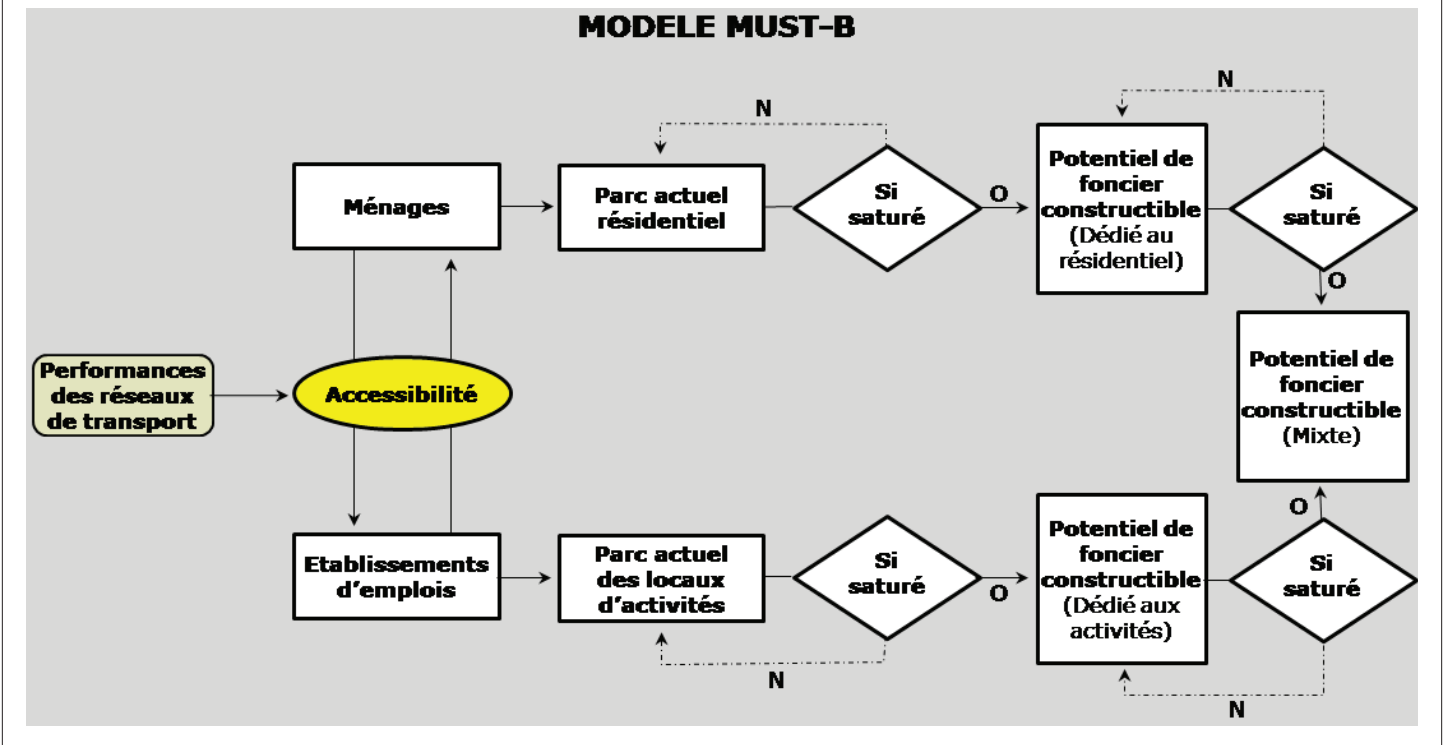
MODELE MUST-B

Ménages

Parc actuel résidentiel

N

Si saturé

O

Potentiel de foncier constructible (Dédié au résidentiel)

N

Si saturé

O

Performances des réseaux de transport

Accessibilité

Potentiel de foncier constructible (Mixte)

O

Etablissements d'emplois

Parc actuel des locaux d'activités

Si saturé

O

N

Potentiel de foncier constructible (Dédié aux activités)

Si saturé

N